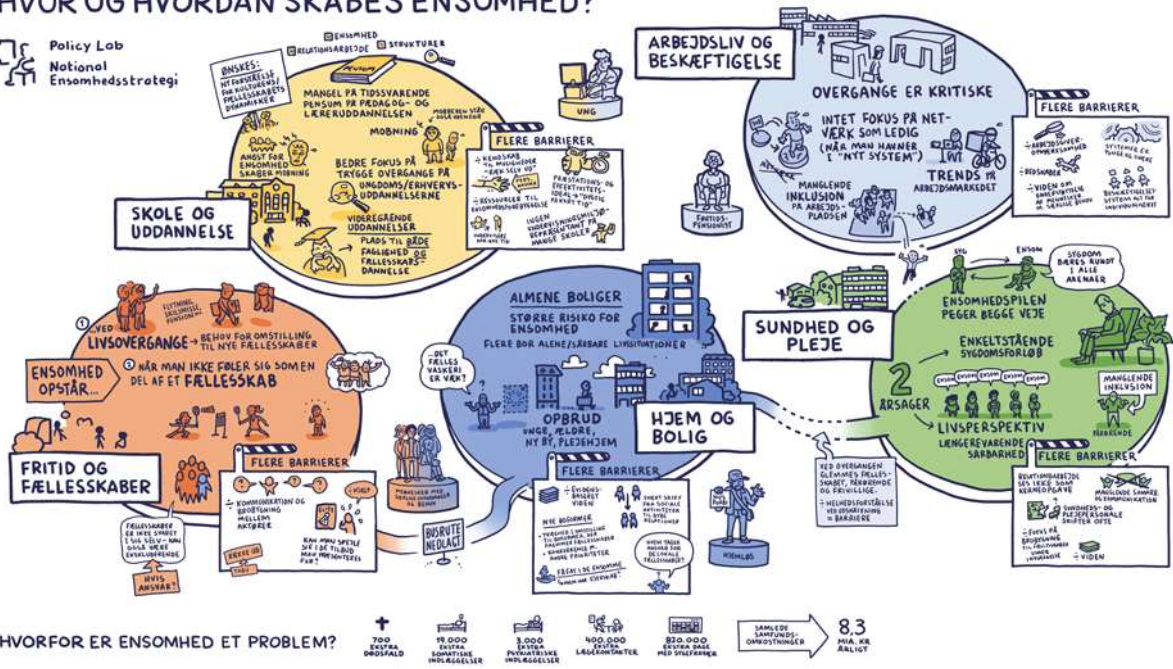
HVOR OG HVORDAN SKABES ENSOMHED?

Policy Lab
National Ensomhedsstrategi

ØNSKES: NY FORVÆRELSE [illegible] FÆLLESSKABETS DYNAMIKKER

ENSOMHED
RELATIONSARBEJDE
STRUKTURER

MANGEL PÅ TIDSSVARENDE PENSUM PÅ PÆDAGOG- OG LÆRERUDDANNELSEN

MOBNING

ANGST FOR ENSOMHED SKABER MOBNING

BEDRE FOKUS PÅ TRYGGE OVERGANGE PÅ UNGDOMS/ERHVERVSUDDANNELSERNE

VIDEREGÅENDE UDDANNELSER
PLADS TIL BÅDE FAGLIGHED OG FÆLLESSKABSDANNELSE

SKOLE OG UDDANNELSE

UNG

FLERE BARRIERER
KENDSKAB TIL MULIGHEDER
RESSOURCER TIL ENSOMHEDSINDSATSER
PRÆSTATIONS- OG EFFEKTIVITETSIDEAL
INGEN UNDERVISNINGSMILJØ-REPRÆSENTANT PÅ MANGE SKOLER

ARBEJDSLIV OG BESKÆFTIGELSE

OVERGANGE ER KRITISKE

INTET FOKUS PÅ NETVÆRK SOM LEDIG (NÅR MAN HAVNER I "NYT SYSTEM")

TRENDS PÅ ARBEJDSMARKEDET

MANGLENDE INKLUSION PÅ ARBEJDSPLADSEN

FØRTIDSPENSIONIST

FLERE BARRIERER
ARBEJDSGIVEROPMÆRKSOMHED
BEDSKABER
VIDEN OM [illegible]
SYSTEMER ER TUNGE AT TRÆKKE
BESKÆFTIGELSESSYSTEM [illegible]

SYG
ENSOM
SYGDOM BÆRES RUNDT I ALLE ARENAER

ENSOMHEDSPILEN PEGER BEGGE VEJE

SUNDHED OG PLEJE

ENKELTSTÅENDE SYGDOMSFORLØB

2 ÅRSAGER

LIVSPERSPEKTIV
LÆNGEREVARENDE SÅRBARHED

MANGLENDE INKLUSION
PÅRØRENDE

FLERE BARRIERER
RELATIONSARBEJDE SES IKKE SOM KERNEOPGAVE
MANGLENDE SAMARBEJDE OG KOMMUNIKATION
SUNDHEDS- OG PLEJEPERSONALE SKIFTER OFTE
VIDEN

VED OVERGANGEN GLEMMES FÆLLESSKABET, PÅRØRENDE OG FRIVILLIGE.
HELHEDSFORSTÅELSE VED OVERGANGE = BARRIERE

ALMENE BOLIGER
STØRRE RISIKO FOR ENSOMHED
FLERE BOR ALENE/SÅRBARE LIVSSITUATIONER

DET FÆLLES VASKERI ER VÆK?

OPBRUD
UNGE, ÆLDRE, NY BY, PLEJEHJEM

HJEM OG BOLIG

FLERE BARRIERER
EVIDENSBASERET VIDEN
SKIFT FRA SOCIALE AKTIVITETER TIL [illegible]
NYE BOFORMER
FREMTIDENS ENSOMHED
HVEM TAGER ANSVAR FOR DE SOCIALE FÆLLESSKABER?

HJEMLØS

BUSRUTE NEDLAGT

MENNESKER MED DEMENS/HANDICAP

VED LIVSOVERGANGE → BEHOV FOR OMSTILLING TIL NYE FÆLLESSKABER

NÅR MAN IKKE FØLER SIG SOM EN DEL AF ET FÆLLESSKAB

ENSOMHED OPSTÅR...

FLYTNING, SKILSMISSE, PENSION

FRITID OG FÆLLESSKABER

FLERE BARRIERER
KOMMUNIKATION OG BROBYGNING MELLEM AKTØRER
KAN MAN SPEJLE SIG I DE TILBUD MAN PRÆSENTERES FOR?

FÆLLESSKABER ER IKKE SVARET I SIG SELV - KAN OGSÅ VÆRE EKSKLUDERENDE

HVIS ANSVAR?

HVORFOR ER ENSOMHED ET PROBLEM?

700 EKSTRA DØDSFALD
19.000 EKSTRA SOMATISKE INDLÆGGELSER
3.000 EKSTRA PSYKIATRISKE INDLÆGGELSER
400.000 EKSTRA LÆGEKONTAKTER
820.000 EKSTRA DAGE MED SYGEFRAVÆR
SAMLEDE SAMFUNDSOMKOSTNINGER
8,3 MIA. KR ÅRLIGT